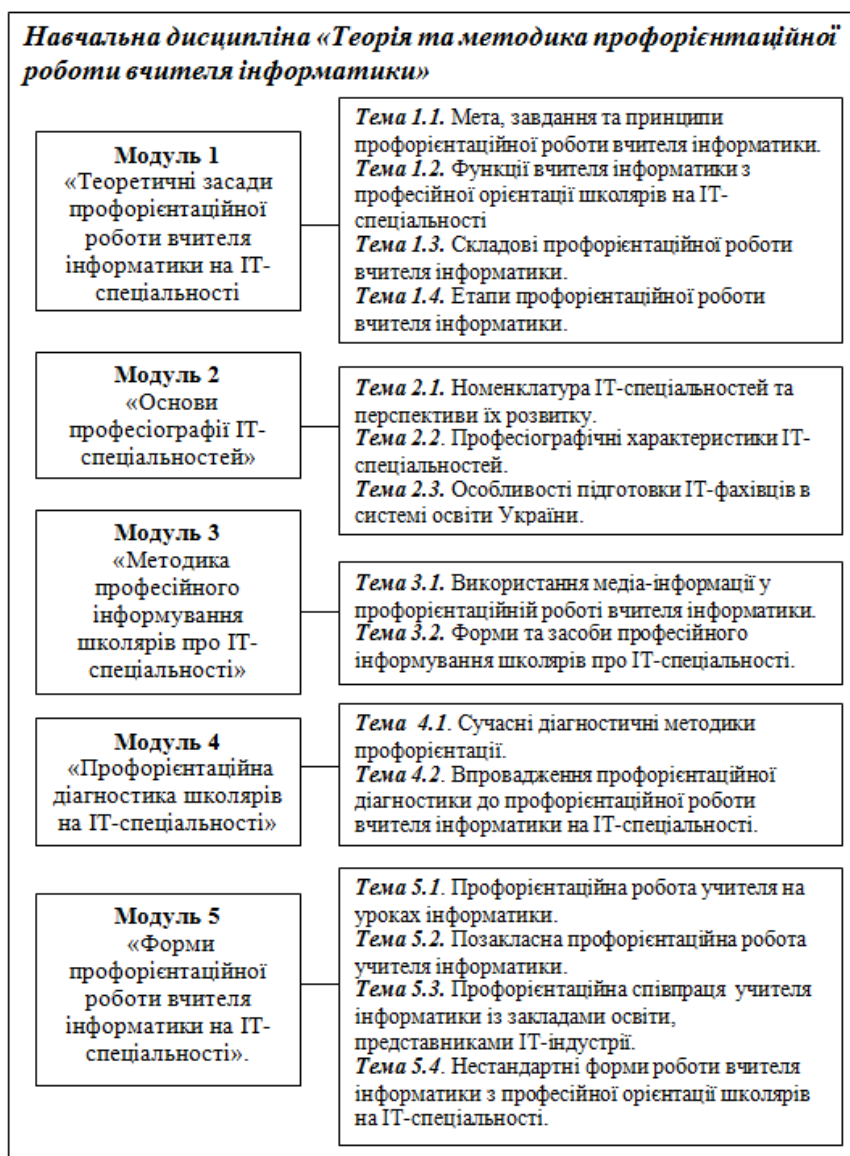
Навчальна дисципліна «Теорія та методика профорієнтаційної роботи вчителя інформатики»

Модуль 1
«Теоретичні засади профорієнтаційної роботи вчителя інформатики на ІТ-спеціальності

Тема 1.1. Мета, завдання та принципи профорієнтаційної роботи вчителя інформатики.
Тема 1.2. Функції вчителя інформатики з професійної орієнтації школярів на ІТ-спеціальності
Тема 1.3. Складові профорієнтаційної роботи вчителя інформатики.
Тема 1.4. Етапи профорієнтаційної роботи вчителя інформатики.

Модуль 2
«Основи професіографії ІТ-спеціальностей»

Тема 2.1. Номенклатура ІТ-спеціальностей та перспективи їх розвитку.
Тема 2.2. Професіографічні характеристики ІТ-спеціальностей.
Тема 2.3. Особливості підготовки ІТ-фахівців в системі освіти України.

Модуль 3
«Методика професійного інформування школярів про ІТ-спеціальності»

Тема 3.1. Використання медіа-інформації у профорієнтаційній роботі вчителя інформатики.
Тема 3.2. Форми та засоби професійного інформування школярів про ІТ-спеціальності.

Модуль 4
«Профорієнтаційна діагностика школярів на ІТ-спеціальності»

Тема 4.1. Сучасні діагностичні методики профорієнтації.
Тема 4.2. Впровадження профорієнтаційної діагностики до профорієнтаційної роботи вчителя інформатики на ІТ-спеціальності.

Модуль 5
«Форми профорієнтаційної роботи вчителя інформатики на ІТ-спеціальності».

Тема 5.1. Профорієнтаційна робота учителя на уроках інформатики.
Тема 5.2. Позакласна профорієнтаційна робота учителя інформатики.
Тема 5.3. Профорієнтаційна співпраця учителя інформатики із закладами освіти, представниками ІТ-індустрії.
Тема 5.4. Нестандартні форми роботи вчителя інформатики з професійної орієнтації школярів на ІТ-спеціальності.